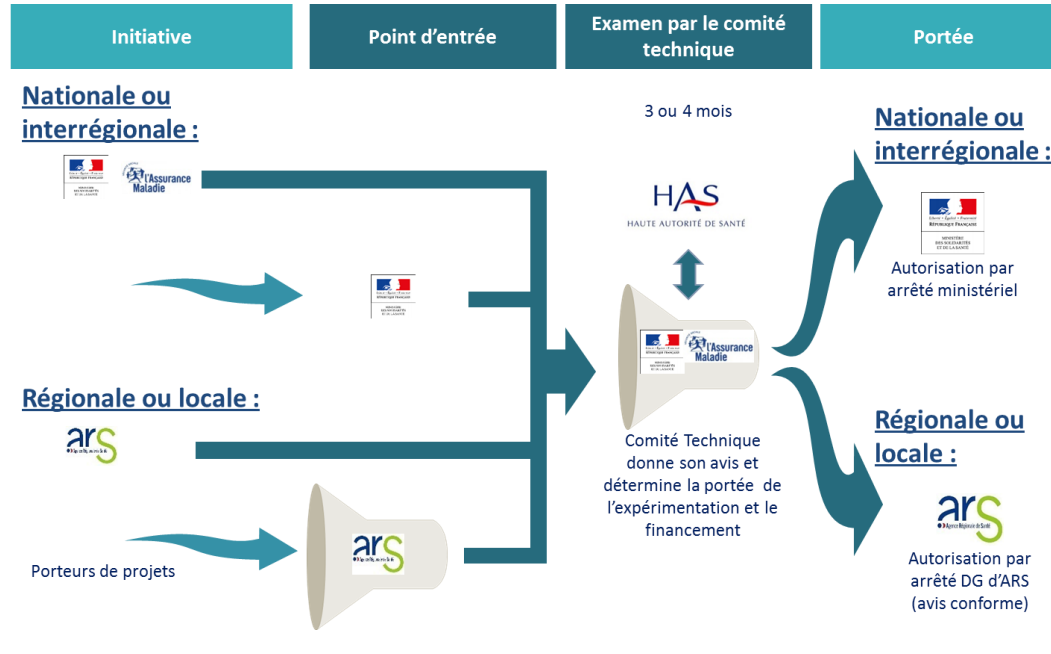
Initiative

Point d'entrée

Examen par le comité technique

Portée

Nationale ou interrégionale :

l'Assurance Maladie

3 ou 4 mois

HAS
HAUTE AUTORITÉ DE SANTÉ

Nationale ou interrégionale :

RÉPUBLIQUE FRANÇAISE
MINISTÈRE DES SOLIDARITÉS ET DE LA SANTÉ

Autorisation par arrêté ministériel

l'Assurance Maladie

Régionale ou locale :

ars

Comité Technique donne son avis et détermine la portée de l'expérimentation et le financement

Régionale ou locale :

ars
Agence Régionale de Santé

ars

Porteurs de projets

Autorisation par arrêté DG d'ARS (avis conforme)